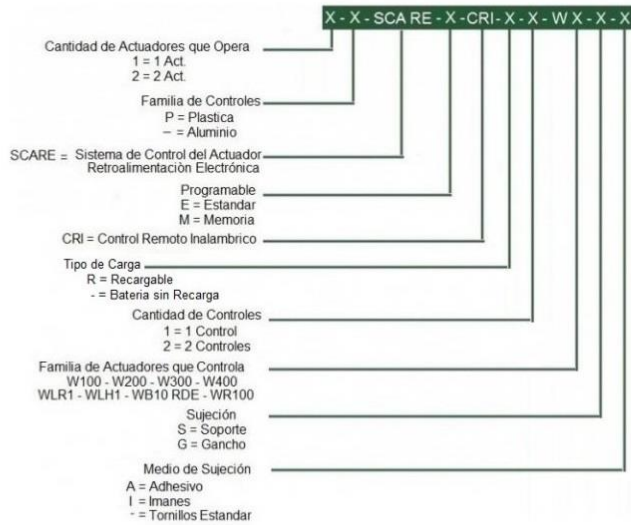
X - X - SCA RE - X - CRI - X - X - W X - X - X

Cantidad de Actuadores que Opera
1 = 1 Act.
2 = 2 Act.

Familia de Controles
P = Plastica
– = Aluminio

SCARE = Sistema de Control del Actuador Retroalimentación Electrónica

Programable
E = Estandar
M = Memoria

CRI = Control Remoto Inalambrico

Tipo de Carga
R = Recargable
- = Bateria sin Recarga

Cantidad de Controles
1 = 1 Control
2 = 2 Controles

Familia de Actuadores que Controla
W100 - W200 - W300 - W400
WLR1 - WLH1 - WB10 RDE - WR100

Sujeción
S = Soporte
G = Gancho

Medio de Sujeción
A = Adhesivo
I = Imanes
- = Tornillos Estandar